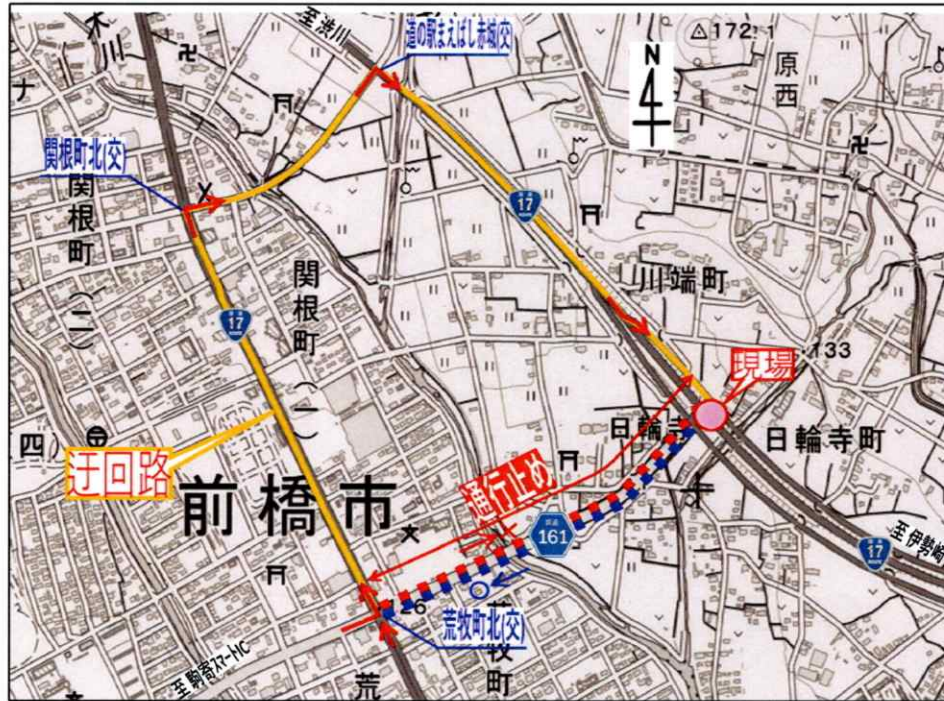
至渋川
道の駅まえばし赤城(交)
△172.1
原
西
N
関根町北(交)
関
根
町
(二)
17
17
関
根
町
(一)
川端町
現場
133
日輪寺
日輪寺町
(四)
迂回路
前橋市
通行止め
161
至伊勢崎
17
26
荒牧町北(交)
至駒寄スマートIC
荒
牧
町